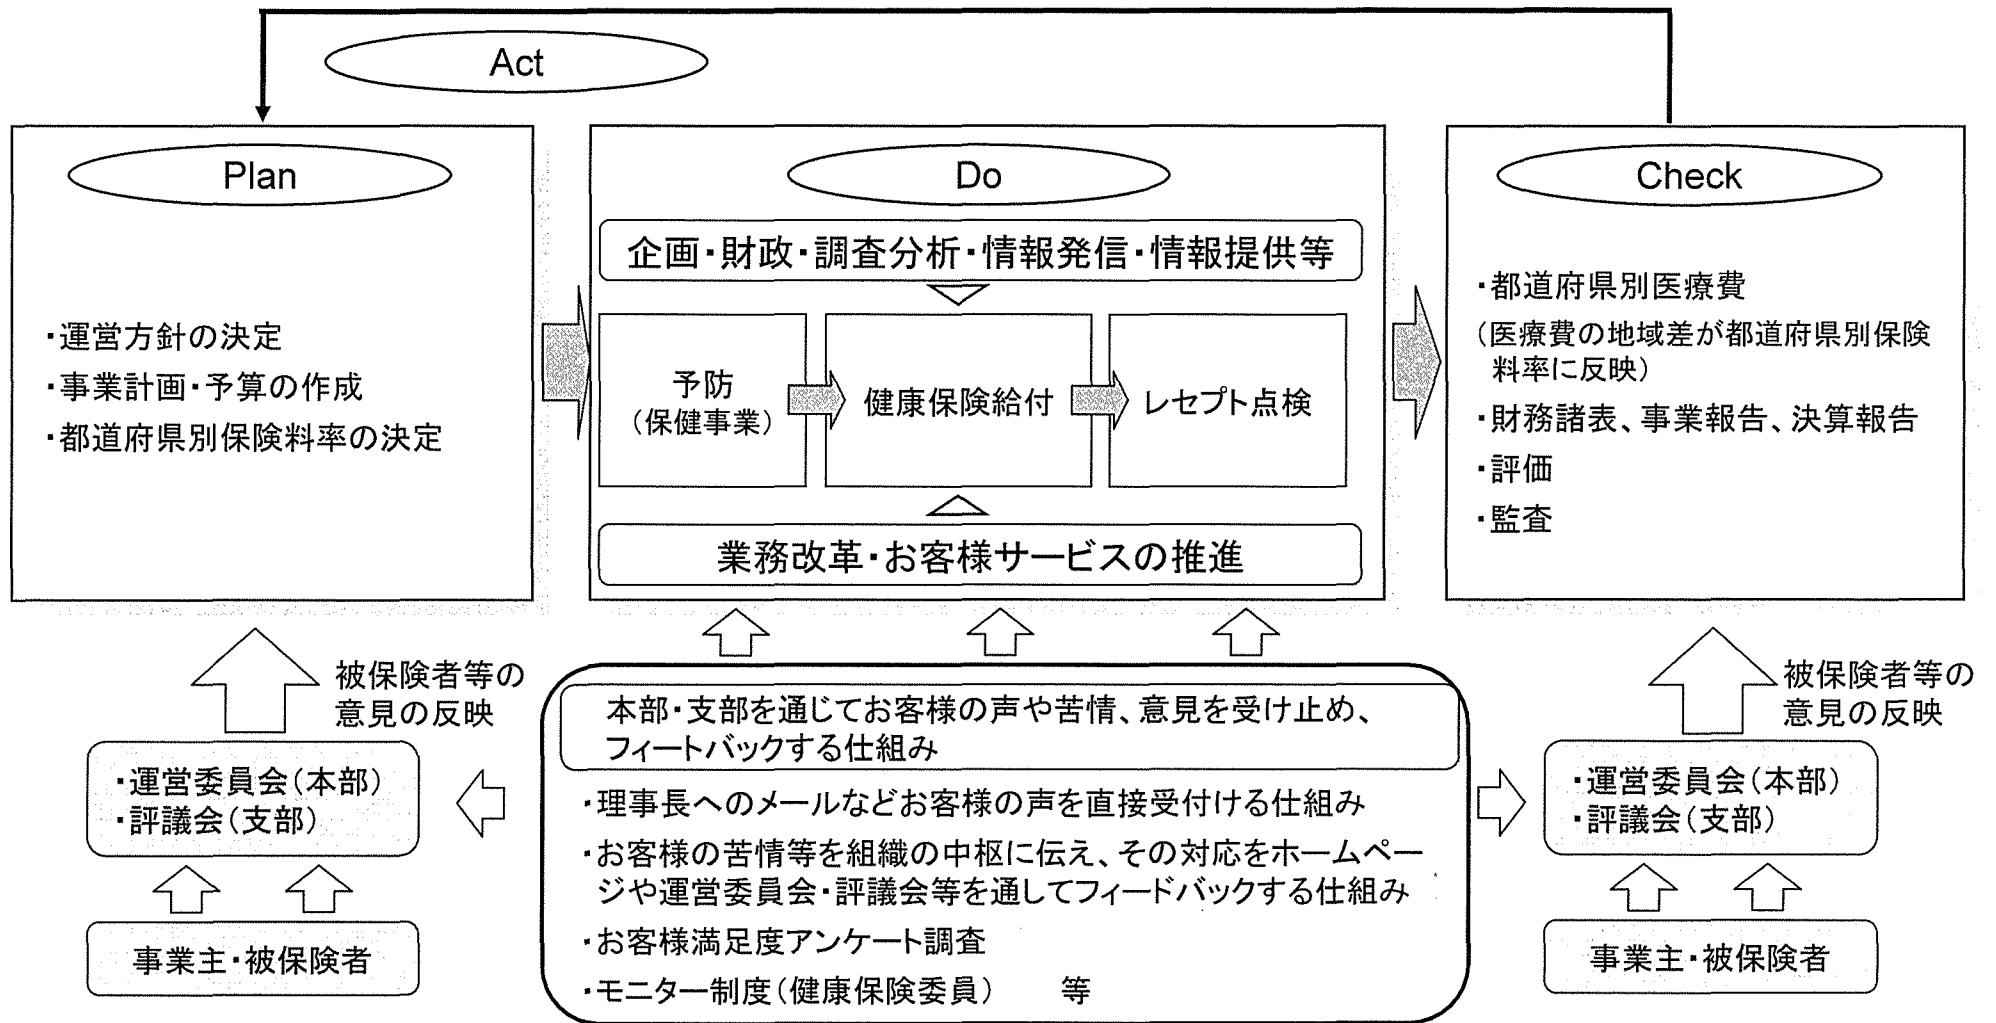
Act

Plan

・運営方針の決定
・事業計画・予算の作成
・都道府県別保険料率の決定

Do

企画・財政・調査分析・情報発信・情報提供等

予防
（保健事業）

健康保険給付

レセプト点検

業務改革・お客様サービスの推進

Check

・都道府県別医療費
（医療費の地域差が都道府県別保険料率に反映）
・財務諸表、事業報告、決算報告
・評価
・監査

被保険者等の意見の反映

・運営委員会（本部）
・評議会（支部）

事業主・被保険者

本部・支部を通じてお客様の声や苦情、意見を受け止め、フィートバックする仕組み

・理事長へのメールなどお客様の声を直接受付ける仕組み
・お客様の苦情等を組織の中枢に伝え、その対応をホームページや運営委員会・評議会等を通してフィードバックする仕組み
・お客様満足度アンケート調査
・モニター制度（健康保険委員）　等

被保険者等の意見の反映

・運営委員会（本部）
・評議会（支部）

事業主・被保険者